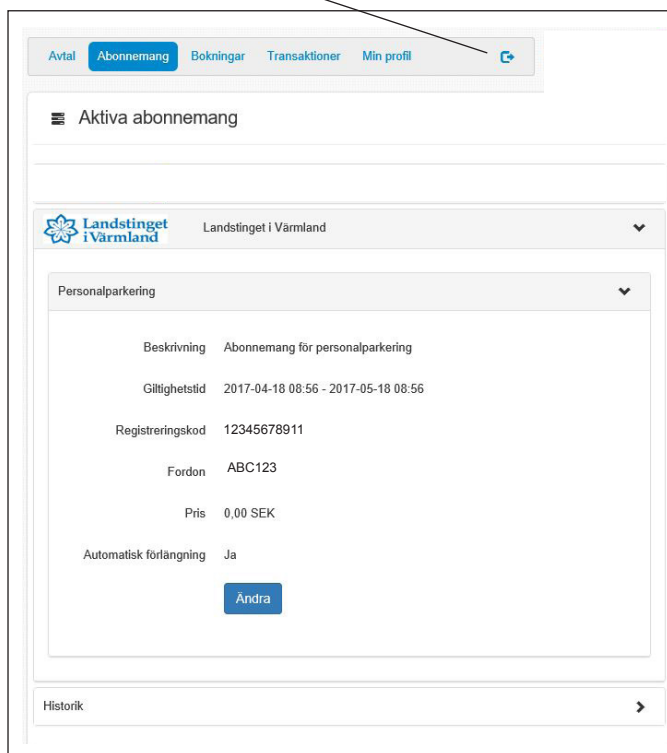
Avtal Abonnemang Bokningar Transaktioner Min profil

Aktiva abonnemang

Landstinget i Värmland

Landstinget i Värmland

Personalparkering

Beskrivning Abonnemang för personalparkering

Giltighetstid 2017-04-18 08:56 - 2017-05-18 08:56

Registreringskod 12345678911

Fordon ABC123

Pris 0,00 SEK

Automatisk förlängning Ja

Ändra

Historik